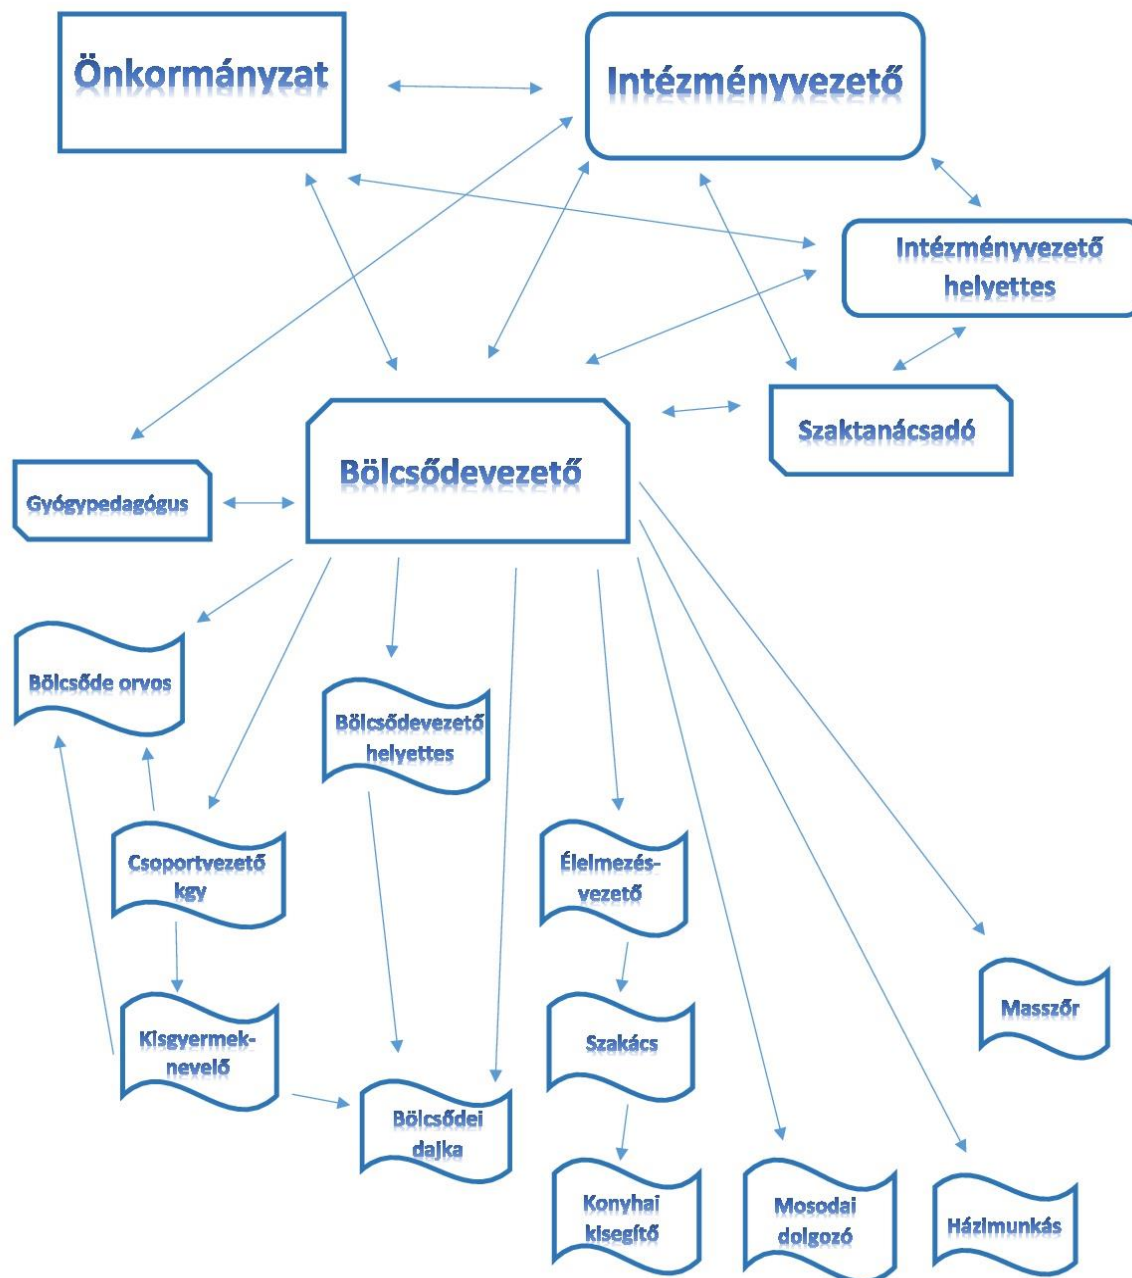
Önkormányzat

Intézményvezető

Intézményvezető helyettes

Szaktanácsadó

Gyógypedagógus

Bölcsődevezető

Bölcsőde orvos

Bölcsődevezető helyettes

Csoportvezető kgy

Élelmezés-vezető

Masszőr

Kisgyermek-nevelő

Szakács

Bölcsődei dajka

Konyhai kisegítő

Mosodai dolgozó

Házimunkás